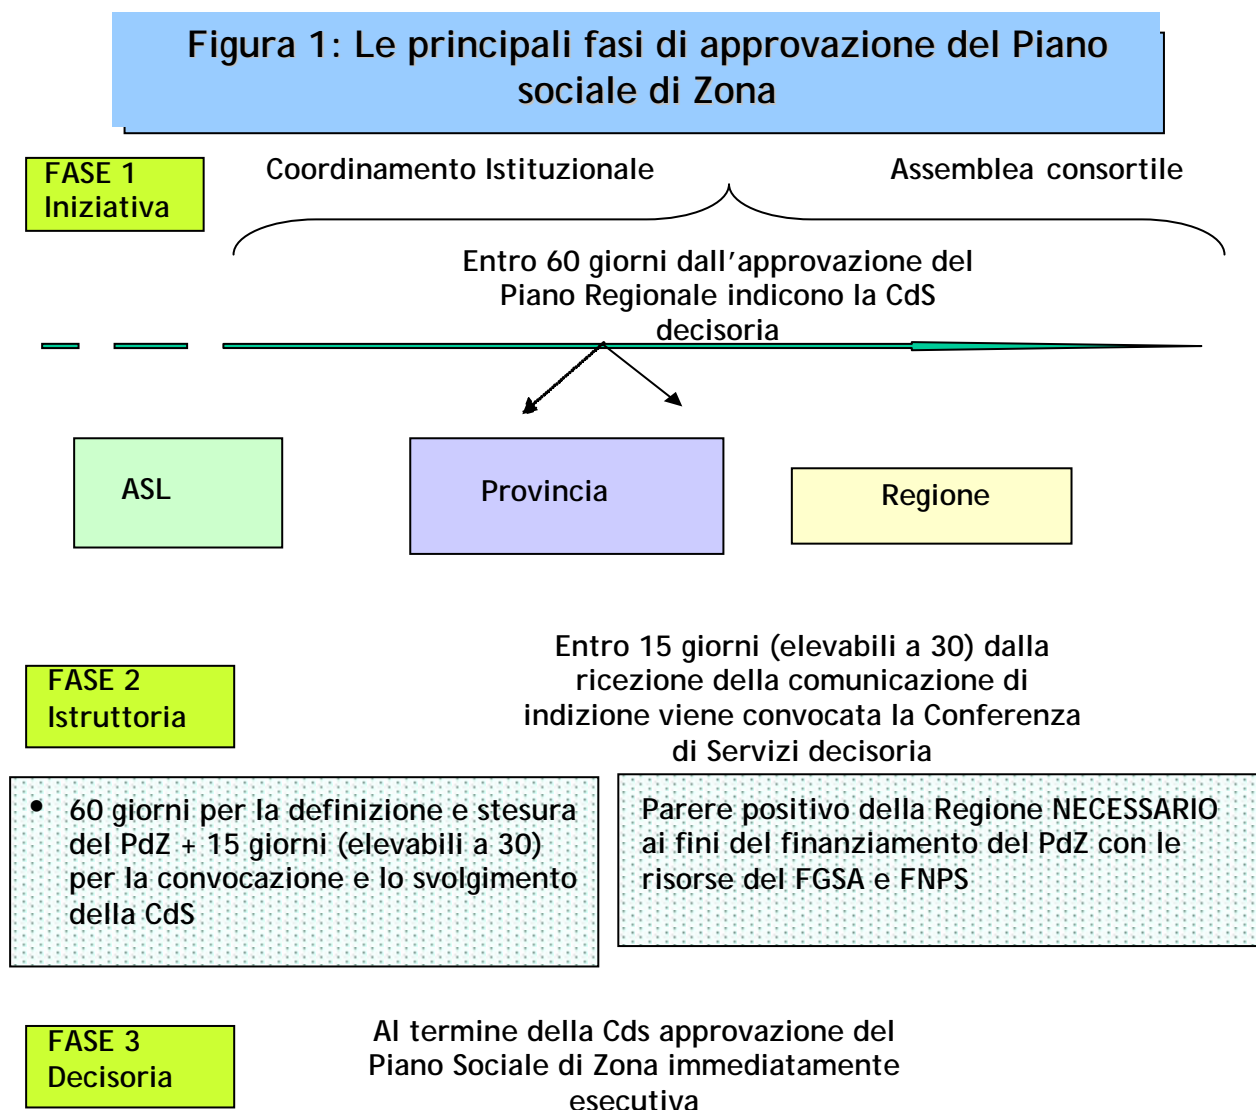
Figura 1: Le principali fasi di approvazione del Piano sociale di Zona

FASE 1
Iniziativa

Coordinamento Istituzionale

Assemblea consortile

Entro 60 giorni dall'approvazione del Piano Regionale indicono la CdS decisoria

ASL

Provincia

Regione

FASE 2
Istruttoria

Entro 15 giorni (elevabili a 30) dalla ricezione della comunicazione di indizione viene convocata la Conferenza di Servizi decisoria

• 60 giorni per la definizione e stesura del PdZ + 15 giorni (elevabili a 30) per la convocazione e lo svolgimento della CdS

Parere positivo della Regione NECESSARIO ai fini del finanziamento del PdZ con le risorse del FGSA e FNPS

FASE 3
Decisoria

Al termine della Cds approvazione del Piano Sociale di Zona immediatamente esecutiva